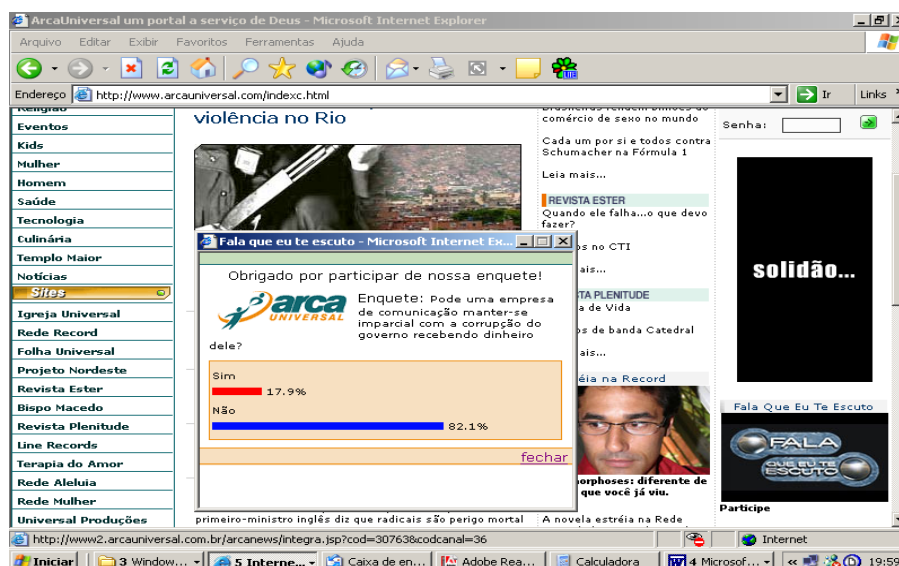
ArcaUniversal um portal a serviço de Deus - Microsoft Internet Explorer

Arquivo Editar Exibir Favoritos Ferramentas Ajuda

Endereço http://www.arcauniversal.com/indexc.html Ir Links

Religião
Eventos
Kids
Mulher
Homem
Saúde
Tecnologia
Culinária
Templo Maior
Notícias
Sites
Igreja Universal
Rede Record
Folha Universal
Projeto Nordeste
Revista Ester
Bispo Macedo
Revista Plenitude
Line Records
Terapia do Amor
Rede Aleluia
Rede Mulher
Universal Produções

violência no Rio

primeiro-ministro inglês diz que radicais são perigo mortal

Brasileiras rendem bilhões do comércio de sexo no mundo

Cada um por si e todos contra Schumacher na Fórmula 1

Leia mais...

REVISTA ESTER
Quando ele falha...o que devo fazer?

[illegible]s no CTI

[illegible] mais...

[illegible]STA PLENITUDE
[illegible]a de Vida

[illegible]s de banda Catedral

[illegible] mais...

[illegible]éia na Record

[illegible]orphoses: diferente de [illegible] que você já viu.

A novela estréia na Rede

Senha:

solidão...

Fala Que Eu Te Escuto

FALA QUE EU TE ESCUTO

Participe

Fala que eu te escuto - Microsoft Internet Ex...

Obrigado por participar de nossa enquete!

arca UNIVERSAL

Enquete: Pode uma empresa de comunicação manter-se imparcial com a corrupção do governo recebendo dinheiro dele?

Sim
17.9%
Não
82.1%

fechar

http://www2.arcauniversal.com.br/arcanews/integra.jsp?cod=30763&codcanal=36 Internet

Iniciar 3 Window... 5 Interne... Caixa de en... Adobe Rea... Calculadora 4 Microsof... 19:59